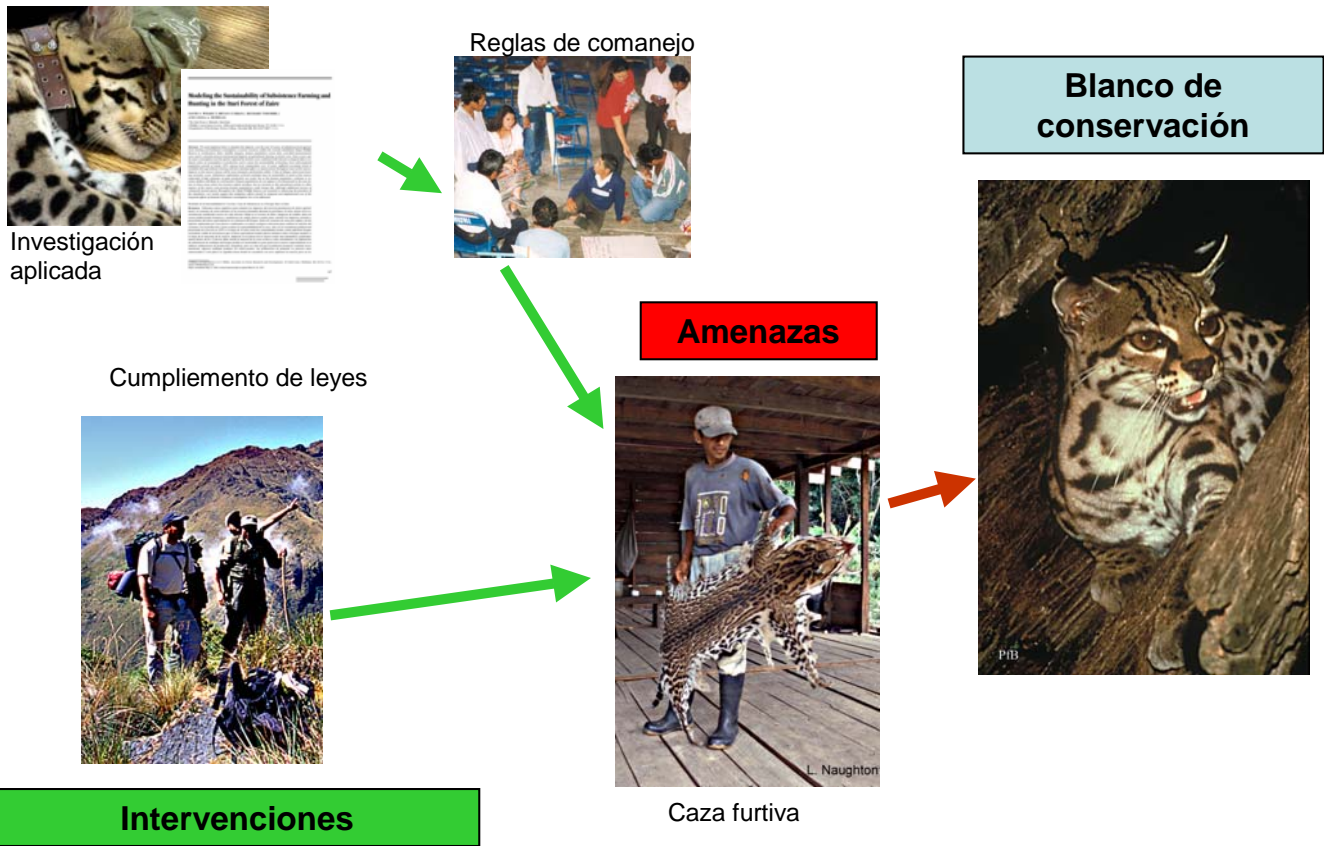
Modeling the Sustainability of Subsistence Farming and Hunting in the Ituri Forest of Zaire

Investigación aplicada

Reglas de comanejo

Blanco de conservación

Amenazas

Cumpliemento de leyes

PfB

L. Naughton

Caza furtiva

Intervenciones